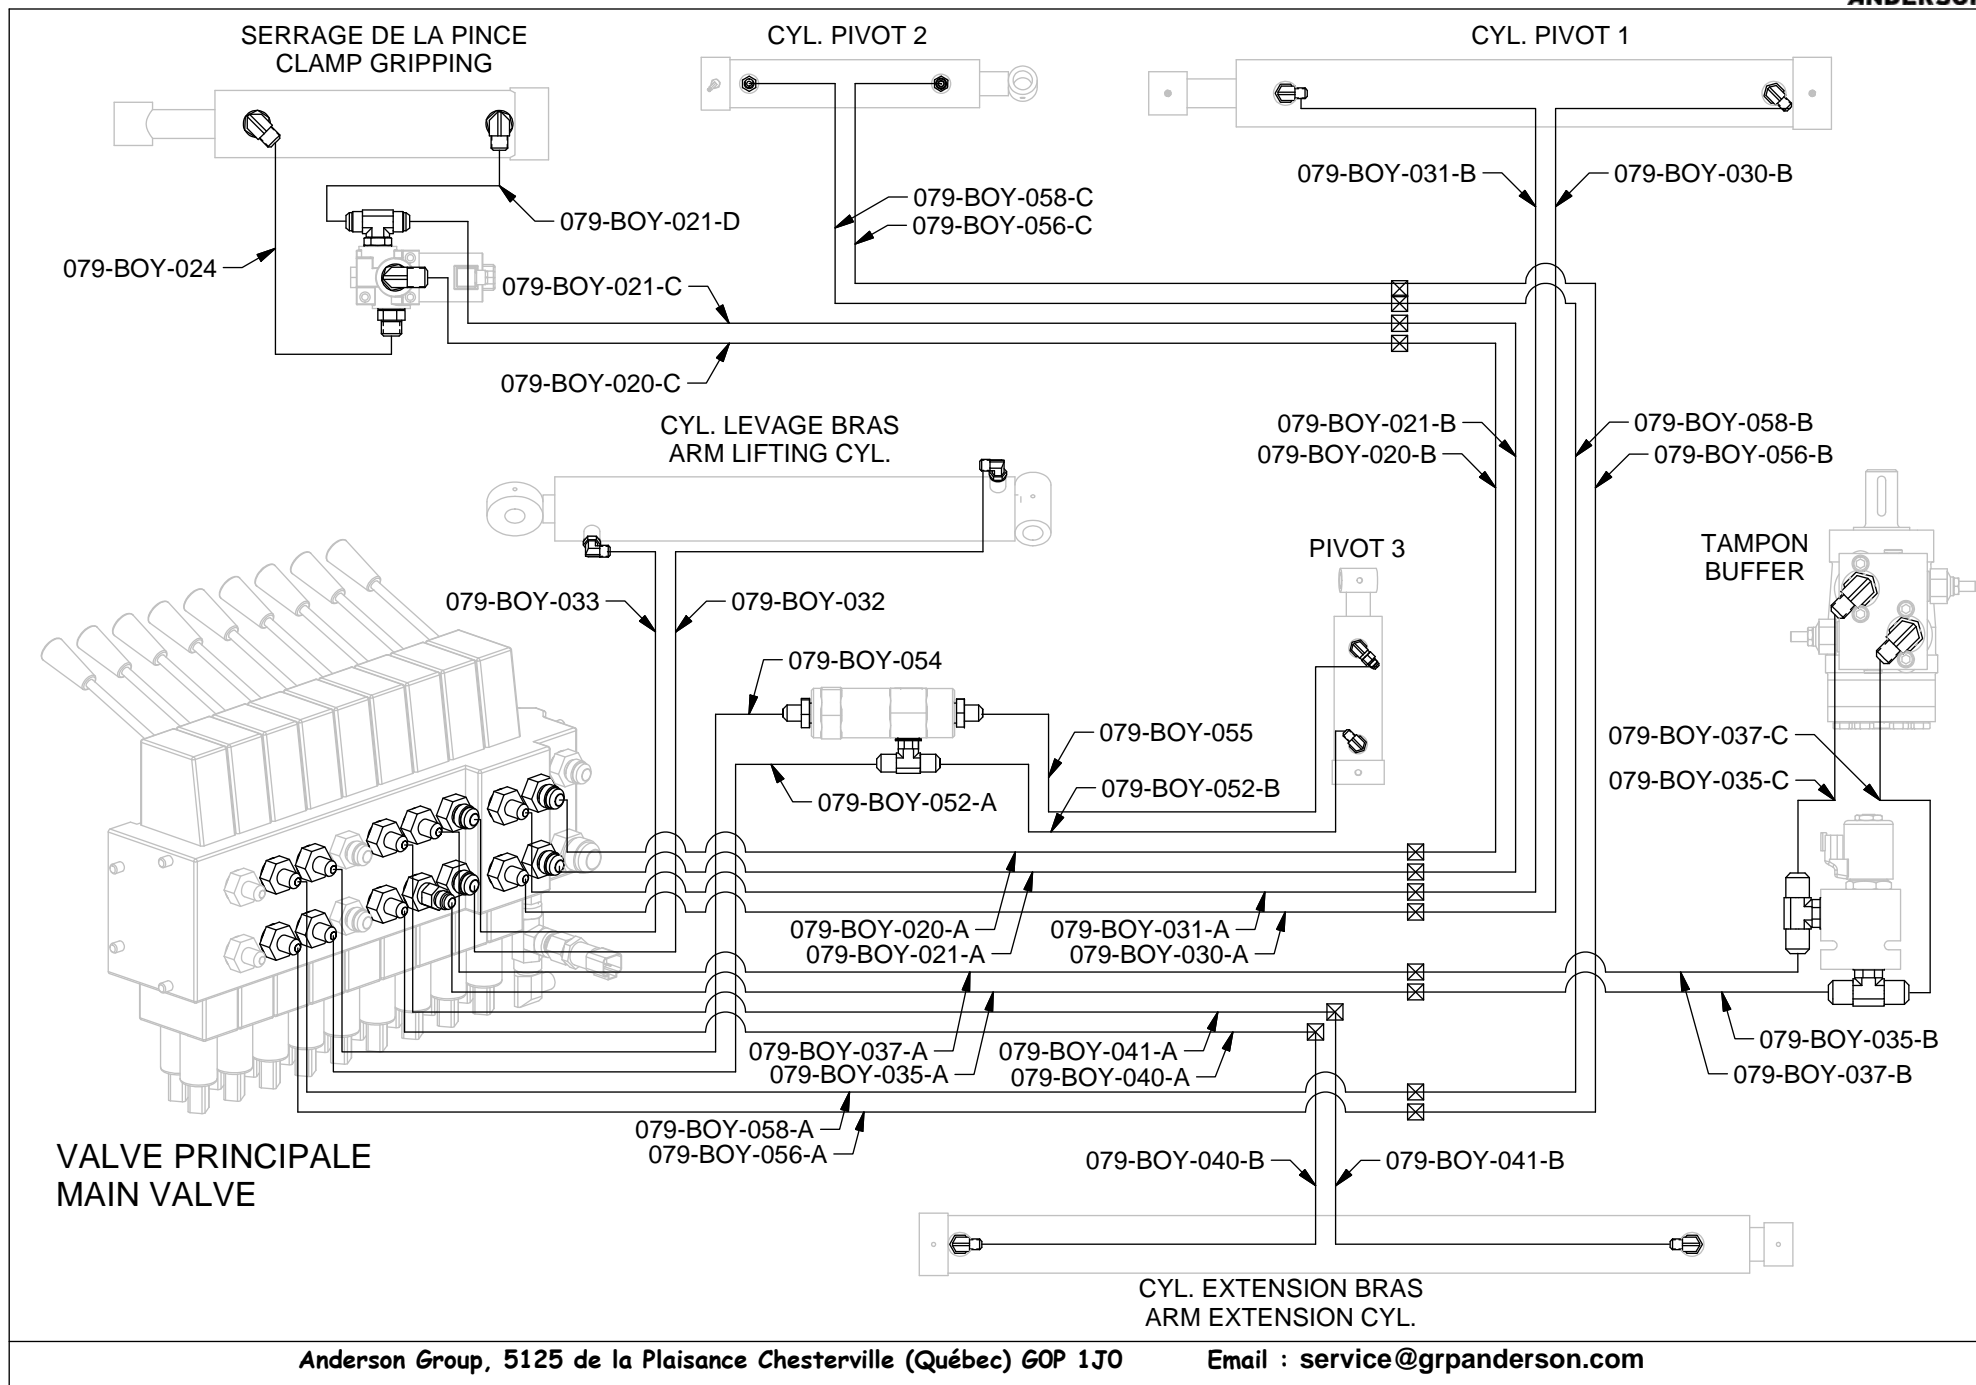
ANDERSON

SERRAGE DE LA PINCE
CLAMP GRIPPING

CYL. PIVOT 2

CYL. PIVOT 1

079-BOY-031-B
079-BOY-030-B
079-BOY-058-C
079-BOY-056-C
079-BOY-021-D
079-BOY-024
079-BOY-021-C
079-BOY-020-C

CYL. LEVAGE BRAS
ARM LIFTING CYL.

079-BOY-021-B
079-BOY-020-B
079-BOY-058-B
079-BOY-056-B

PIVOT 3

TAMPON
BUFFER

079-BOY-033
079-BOY-032
079-BOY-054
079-BOY-055
079-BOY-052-B
079-BOY-052-A
079-BOY-037-C
079-BOY-035-C

079-BOY-020-A
079-BOY-021-A
079-BOY-031-A
079-BOY-030-A

079-BOY-037-A
079-BOY-035-A
079-BOY-041-A
079-BOY-040-A
079-BOY-035-B
079-BOY-037-B

079-BOY-058-A
079-BOY-056-A

VALVE PRINCIPALE
MAIN VALVE

079-BOY-040-B
079-BOY-041-B

CYL. EXTENSION BRAS
ARM EXTENSION CYL.

Anderson Group, 5125 de la Plaisance Chesterville (Québec) G0P 1J0 Email : service@grpanderson.com